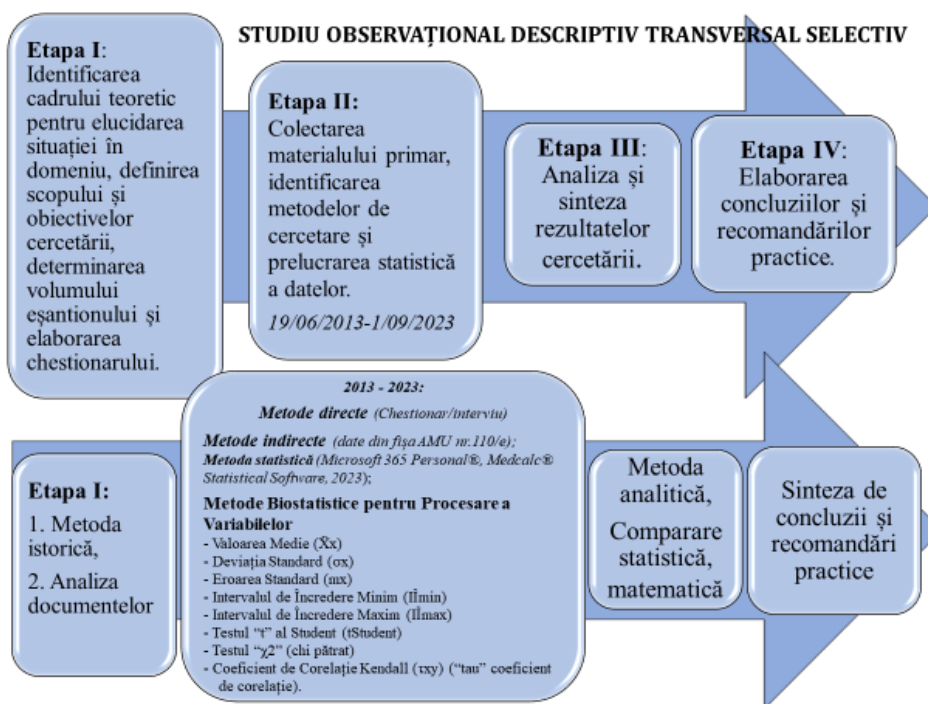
STUDIU OBSERVAȚIONAL DESCRIPTIV TRANSVERSAL SELECTIV

Etapa I: Identificarea cadrului teoretic pentru elucidarea situației în domeniu, definirea scopului și obiectivelor cercetării, determinarea volumului eșantionului și elaborarea chestionarului.

Etapa II: Colectarea materialului primar, identificarea metodelor de cercetare și prelucrarea statistică a datelor.

19/06/2013-1/09/2023

Etapa III: Analiza și sinteza rezultatelor cercetării.

Etapa IV: Elaborarea concluziilor și recomandărilor practice.

Etapa I:

1. Metoda istorică,

2. Analiza documentelor

2013 - 2023:

Metode directe (Chestionar/interviu)

Metode indirecte (date din fișa AMU nr.110/e);

Metoda statistică (Microsoft 365 Personal®, Medcalc® Statistical Software, 2023);

Metode Biostatistice pentru Procesare a Variabilelor

- Valoarea Medie ($\bar{X}x$)
- Deviația Standard (σx)
- Eroarea Standard (mx)
- Intervalul de Încredere Minim (Îlmin)
- Intervalul de Încredere Maxim (Îlmax)
- Testul "t" al Student (tStudent)
- Testul "χ2" (chi pătrat)
- Coeficient de Corelație Kendall (τxy) ("tau" coeficient de corelație).

Metoda analitică, Comparare statistică, matematică

Sinteza de concluzii și recomandări practice